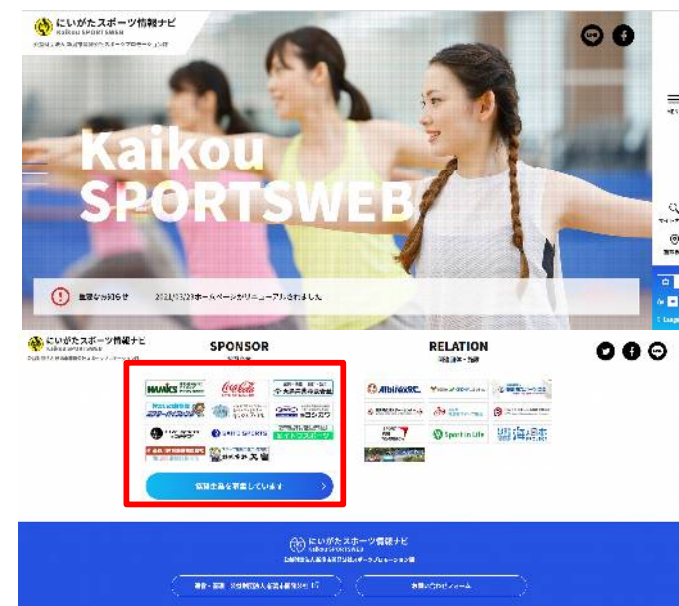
にいがたスポーツ情報ナビ
Kaikou SPORTSWEB

Kaikou SPORTSWEB

重要なお知らせ 2021/03/23 ホームページがリニューアルされました

にいがたスポーツ情報ナビ

SPONSOR

RELATION

NAMICS

Coca-Cola

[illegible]

Albirex BC

Sport in Life

協賛企業を募集しています

にいがたスポーツ情報ナビ
Kaikou SPORTSWEB

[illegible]

お問い合わせフォーム